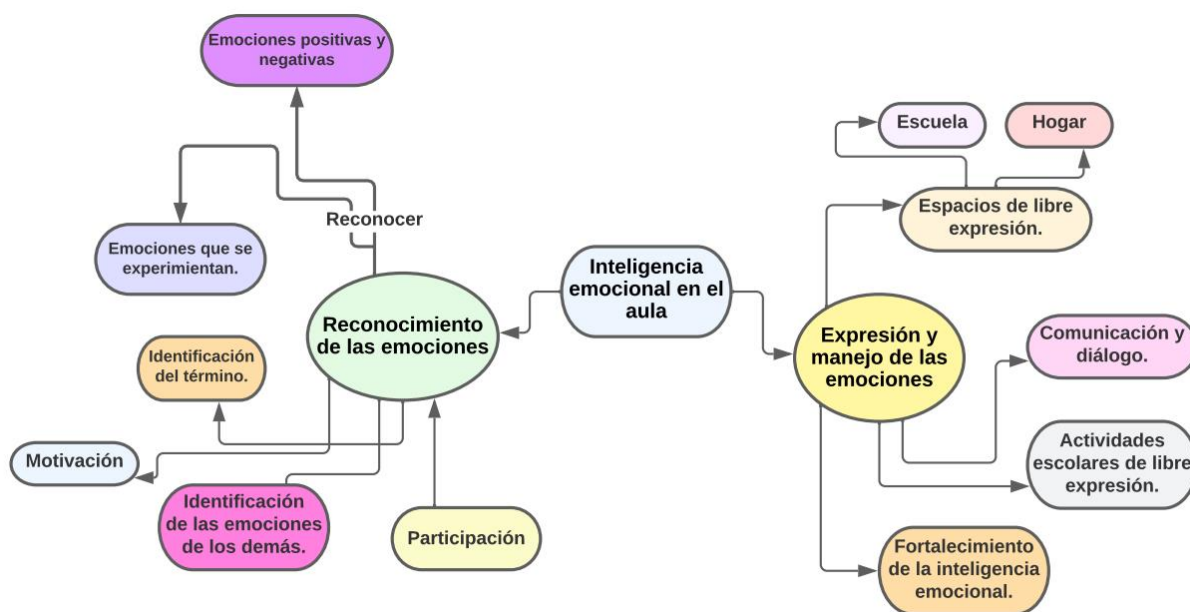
Emociones positivas y negativas

Reconocer

Emociones que se experimentan.

Inteligencia emocional en el aula

Reconocimiento de las emociones

Identificación del término.

Motivación

Identificación de las emociones de los demás.

Participación

Escuela

Hogar

Espacios de libre expresión.

Expresión y manejo de las emociones

Comunicación y diálogo.

Actividades escolares de libre expresión.

Fortalecimiento de la inteligencia emocional.